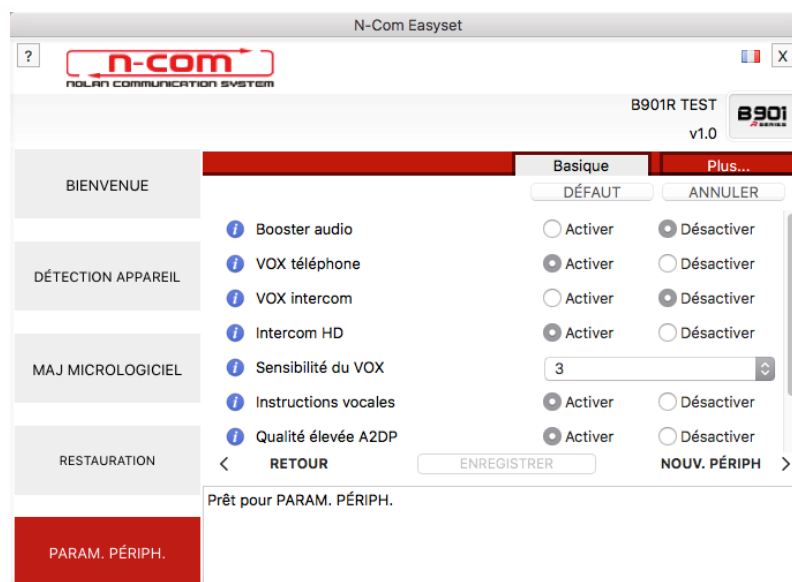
N-Com Easyset

?

n-com
NOLAN COMMUNICATION SYSTEM

X

B901R TEST
v1.0

B901
X SERIES

BIENVENUE

DÉTECTION APPAREIL

MAJ MICROLOGICIEL

RESTAURATION

PARAM. PÉRIPH.

Basique
Plus...

DÉFAUT
ANNULER

| | | |
|---|---|---|
| Booster audio | Activer | Désactiver |
| VOX téléphone | Activer | Désactiver |
| VOX intercom | Activer | Désactiver |
| Intercom HD | Activer | Désactiver |
| Sensibilité du VOX | 3 | |
| Instructions vocales | Activer | Désactiver |
| Qualité élevée A2DP | Activer | Désactiver |

<
RETOUR
ENREGISTRER
NOUV. PÉRIPH
>

Prêt pour PARAM. PÉRIPH.